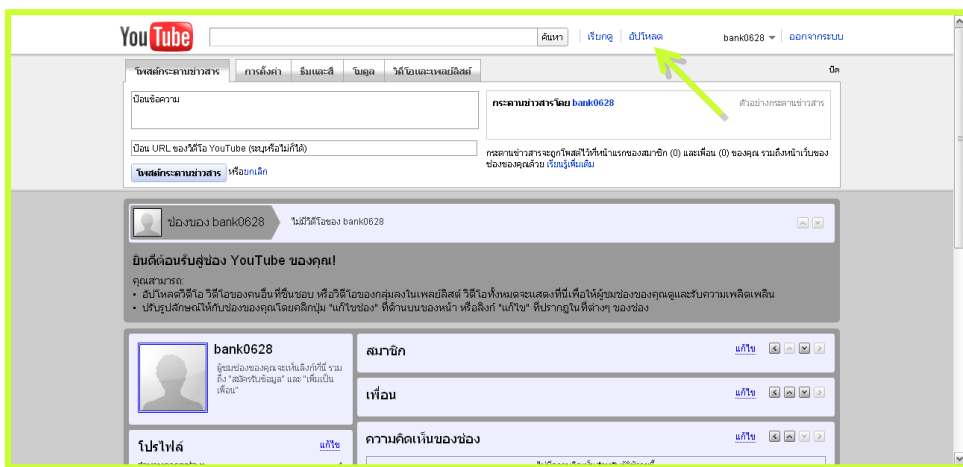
YouTube

ค้นหา | เรียกดู | อัปโหลด | bank0628 ▾ | ออกจากระบบ

โพสต์กระดานข่าวสาร | การตั้งค่า | ธีมและสี | โมดูล | วิดีโอและเพลย์ลิสต์

ปิด

ป้อนข้อความ

ป้อน URL ของวิดีโอ YouTube (ระบุหรือไม่ก็ได้)

โพสต์กระดานข่าวสาร หรือยกเลิก

กระดานข่าวสารโดย bank0628

ตัวอย่างกระดานข่าวสาร

กระดานข่าวสารจะถูกโพสต์ไว้ที่หน้าแรกของสมาชิก (0) และเพื่อน (0) ของคุณ รวมถึงหน้าเว็บของช่องของคุณด้วย เรียนรู้เพิ่มเติม

ช่องของ bank0628

ไม่มีวิดีโอของ bank0628

ยินดีต้อนรับสู่ช่อง YouTube ของคุณ!

คุณสามารถ:
• อัปโหลดวิดีโอ วิดีโอของคนอื่นที่ชื่นชอบ หรือวิดีโอของกลุ่มลงในเพลย์ลิสต์ วิดีโอทั้งหมดจะแสดงที่นี่เพื่อให้ผู้ชมช่องของคุณดูและรับความเพลิดเพลิน
• ปรับรูปลักษณ์ให้กับช่องของคุณโดยคลิกปุ่ม "แก้ไขช่อง" ที่ด้านบนของหน้า หรือลิงก์ "แก้ไข" ที่ปรากฏในที่ต่างๆ ของช่อง

bank0628

ผู้ชมช่องของคุณจะเห็นลิงก์ที่นี่ รวมถึง "สมัครรับข้อมูล" และ "เพิ่มเป็นเพื่อน"

สมาชิก แก้ไข

เพื่อน แก้ไข

โปรไฟล์ แก้ไข

ความคิดเห็นของช่อง แก้ไข